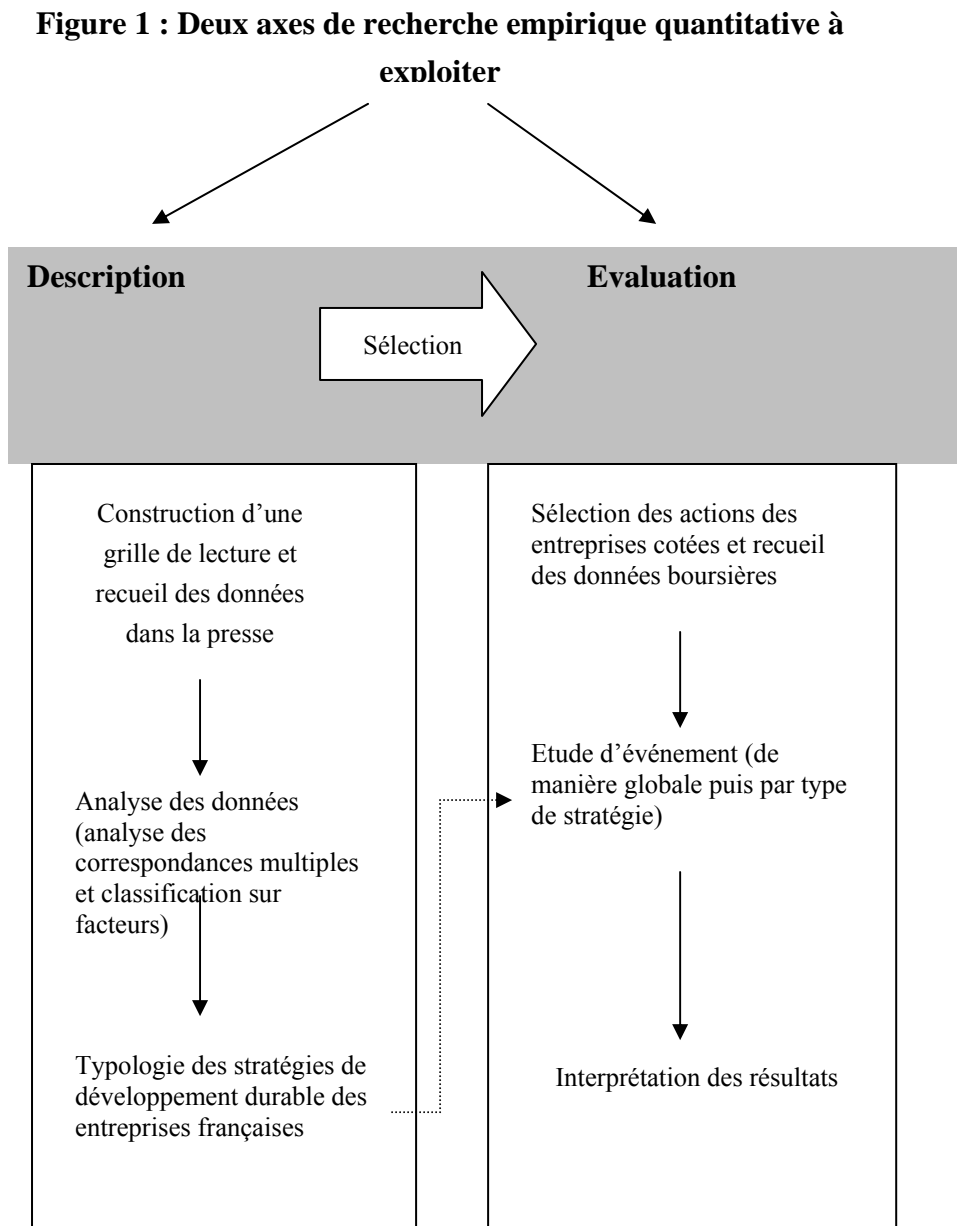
**Figure 1 : Deux axes de recherche empirique quantitative à exploiter**

**Description**

Sélection

**Evaluation**

Construction d'une grille de lecture et recueil des données dans la presse

Analyse des données (analyse des correspondances multiples et classification sur facteurs)

Typologie des stratégies de développement durable des entreprises françaises

Sélection des actions des entreprises cotées et recueil des données boursières

Etude d'événement (de manière globale puis par type de stratégie)

Interprétation des résultats